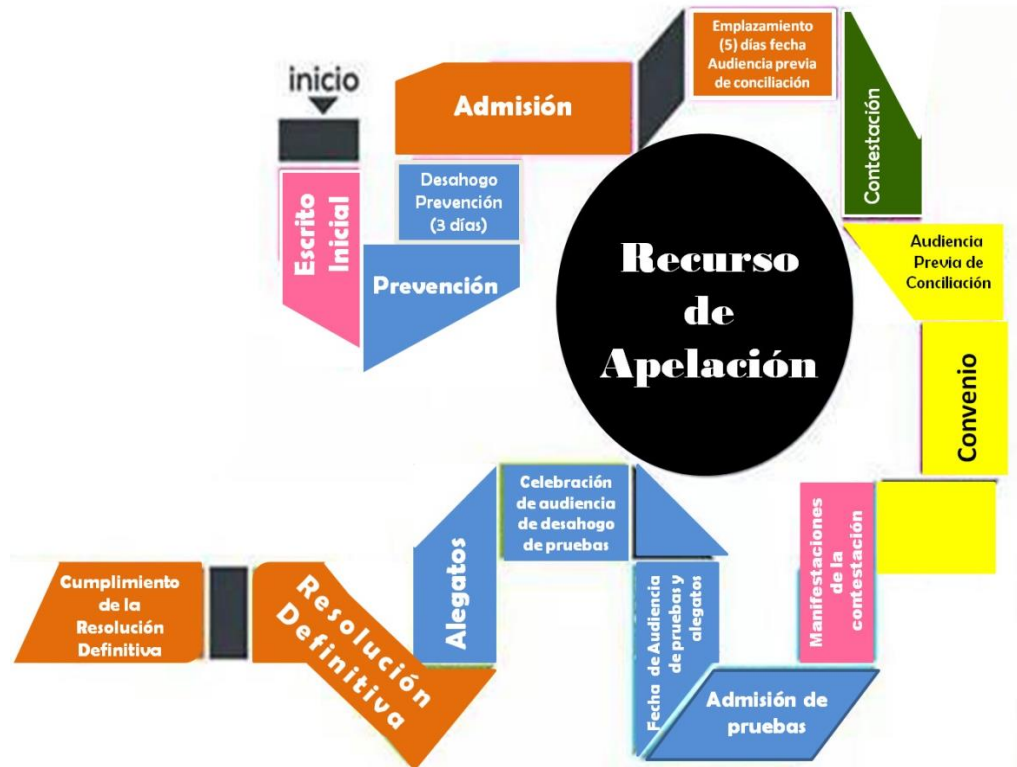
inicio

Escrito Inicial

Prevención

Desahogo Prevención (3 días)

Admisión

Emplazamiento (5) días fecha Audiencia previa de conciliación

Contestación

Audiencia Previa de Conciliación

Convenio

Manifestaciones de la contestación

Admisión de pruebas

Fecha de Audiencia de pruebas y alegatos

Celebración de audiencia de desahogo de pruebas

Alegatos

Resolución Definitiva

Cumplimiento de la Resolución Definitiva

Recurso de Apelación